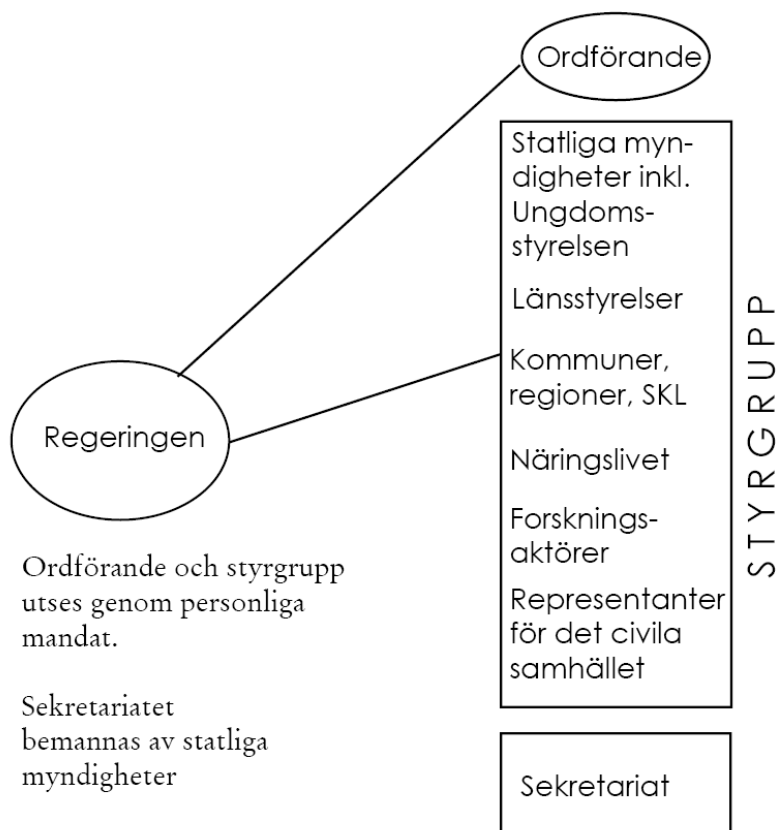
Ordförande

Statliga myndigheter inkl. Ungdomsstyrelsen

Länsstyrelser

Kommuner, regioner, SKL

Näringslivet

Forskningsaktörer

Representanter för det civila samhället

STYRGRUPP

Regeringen

Ordförande och styrgrupp utses genom personliga mandat.

Sekretariatet bemannas av statliga myndigheter

Sekretariat